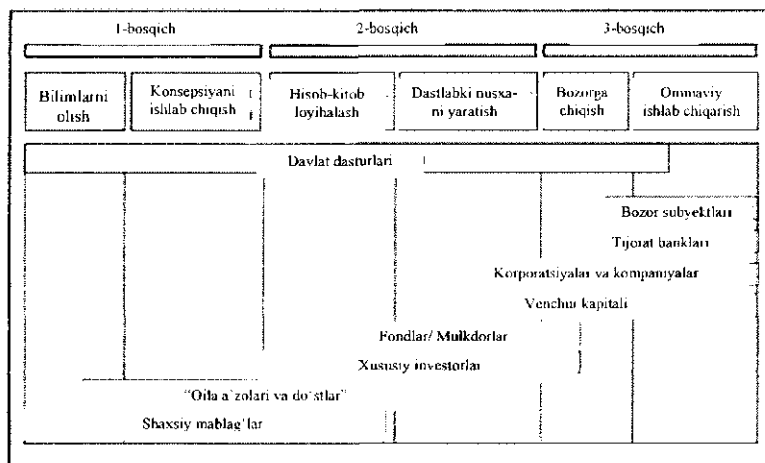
1-bosqich

2-bosqich

3-bosqich

Bilimlarni olish

Konsepsiyani ishlab chiqish

Hisob-kitob loyihalash

Dastlabki nusxani yaratish

Bozorga chiqish

Ommaviy ishlab chiqarish

Davlat dasturlari

Bozor subyektlari

Tijorat banklari

Korporatsiyalar va kompaniyalar

Venchur kapitali

Fondlar/ Mulkdorlar

Xususiy investorlar

"Oila a'zolari va do'stlar"

Shaxsiy mablag'lar